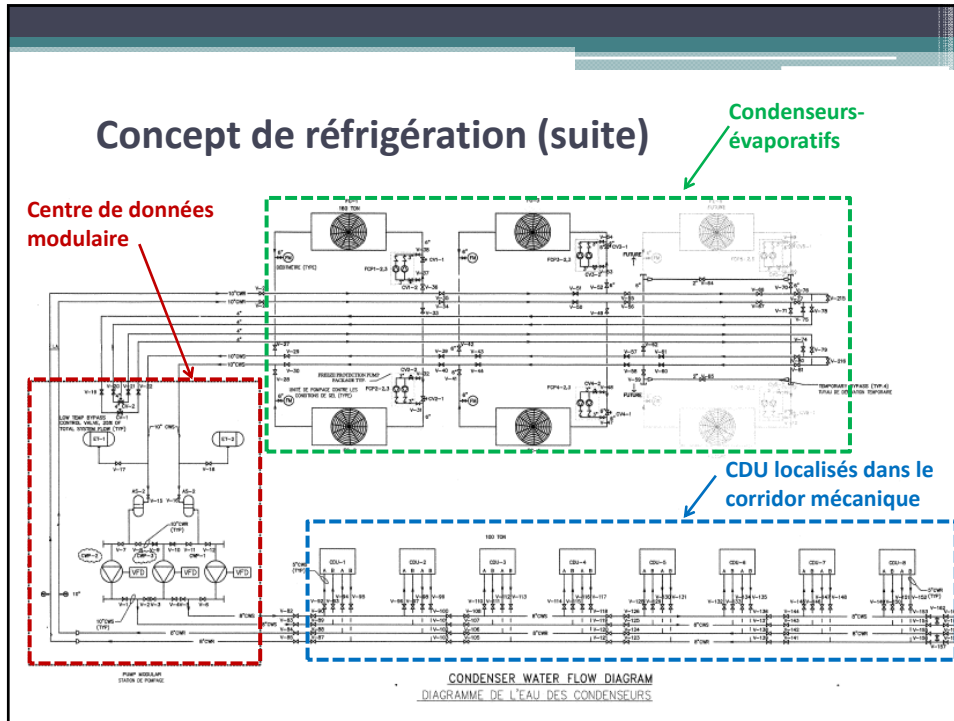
Concept de réfrigération (suite)

Condenseurs-évaporatifs

Centre de données modulaire

CDU localisés dans le corridor mécanique

160 TON

FCP1-2,3

FCP3-2,3

FUTURE

FREEZE PROTECTION PUMP PACKAGE TYP.

UNITE DE POMPAGE CONTRE LES CONDITIONS DE GEL (TYPE)

FCP2-2,3

FCP4-2,3

TEMPORARY BYPASS (TYP.4)

LOW TEMP BYPASS CONTROL VALVE, 20% OF TOTAL SYSTEM FLOW (TYP)

ET-1

ET-2

VFD

VFD

VFD

VFD

CDU-1

CDU-2

CDU-3

CDU-4

CDU-5

CDU-6

CDU-7

CDU-8

PUMP MODULAR
STATION DE POMPAGE

CONDENSER WATER FLOW DIAGRAM
DIAGRAMME DE L'EAU DES CONDENSEURS